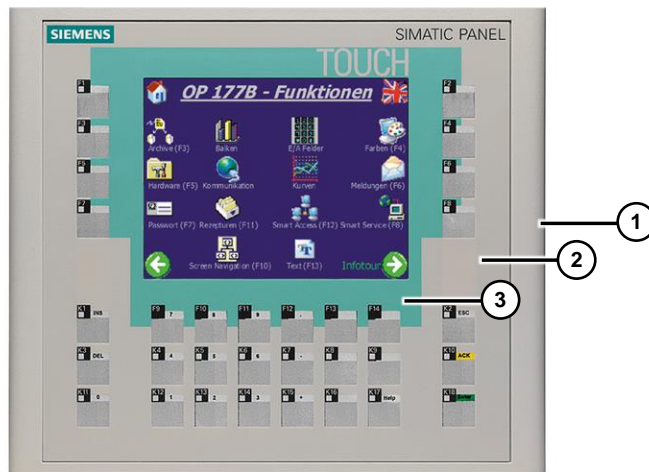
SIEMENS

SIMATIC PANEL

TOUCH

F1
F2
F3
F4
F5
F6
F7
F8

OP 177B - Funktionen

Archive (F3)
Balken
E/A Felder
Farben (F4)
Hardware (F5)
Kommunikation
Kurven
Meldungen (F6)
Passwort (F7)
Rezepturen (F11)
Smart Access (F12)
Smart Service (F8)
Screen Navigation (F10)
Text (F13)
Infotour

1
2
3

F9
F10
F11
F12
F13
F14

K1 INS
K2 ESC
K3 DEL
K4 4
K5 5
K6 6
K7
K8
K9
K10 ACK
K11 0
K12 1
K13 2
K14 3
K15 +
K16
K17 Help
K18 Enter

7
8
9